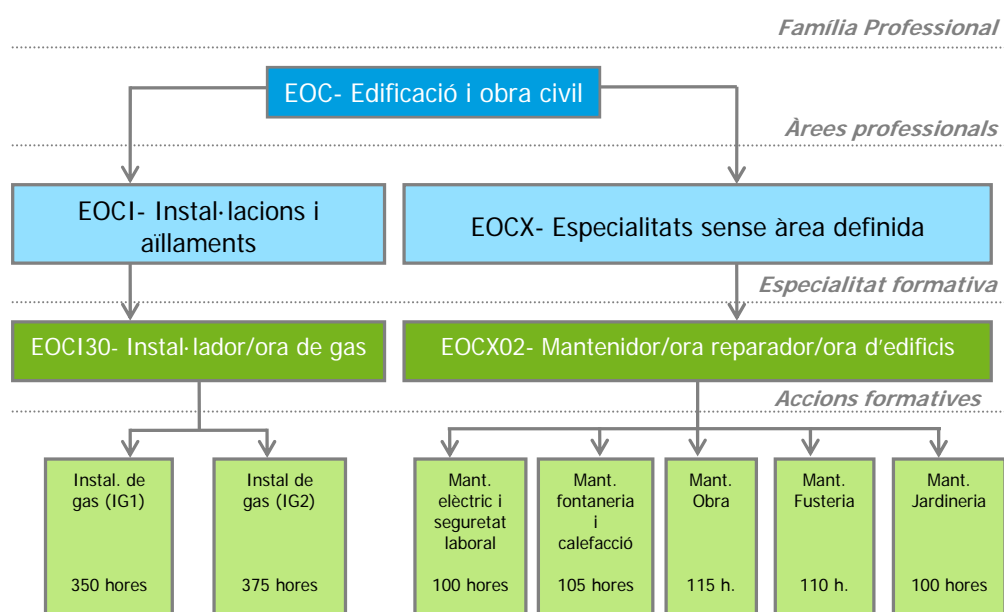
Família Professional

EOC- Edificació i obra civil

Àrees professionals

EOCI- Instal·lacions i aïllaments

EOCX- Especialitats sense àrea definida

Especialitat formativa

EOCI30- Instal·lador/ora de gas

EOCX02- Mantenidor/ora reparador/ora d'edificis

Accions formatives

Instal. de gas (IG1)

350 hores

Instal de gas (IG2)

375 hores

Mant. elèctric i seguretat laboral

100 hores

Mant. fontaneria i calefacció

105 hores

Mant. Obra

115 h.

Mant. Fusteria

110 h.

Mant. Jardineria

100 hores